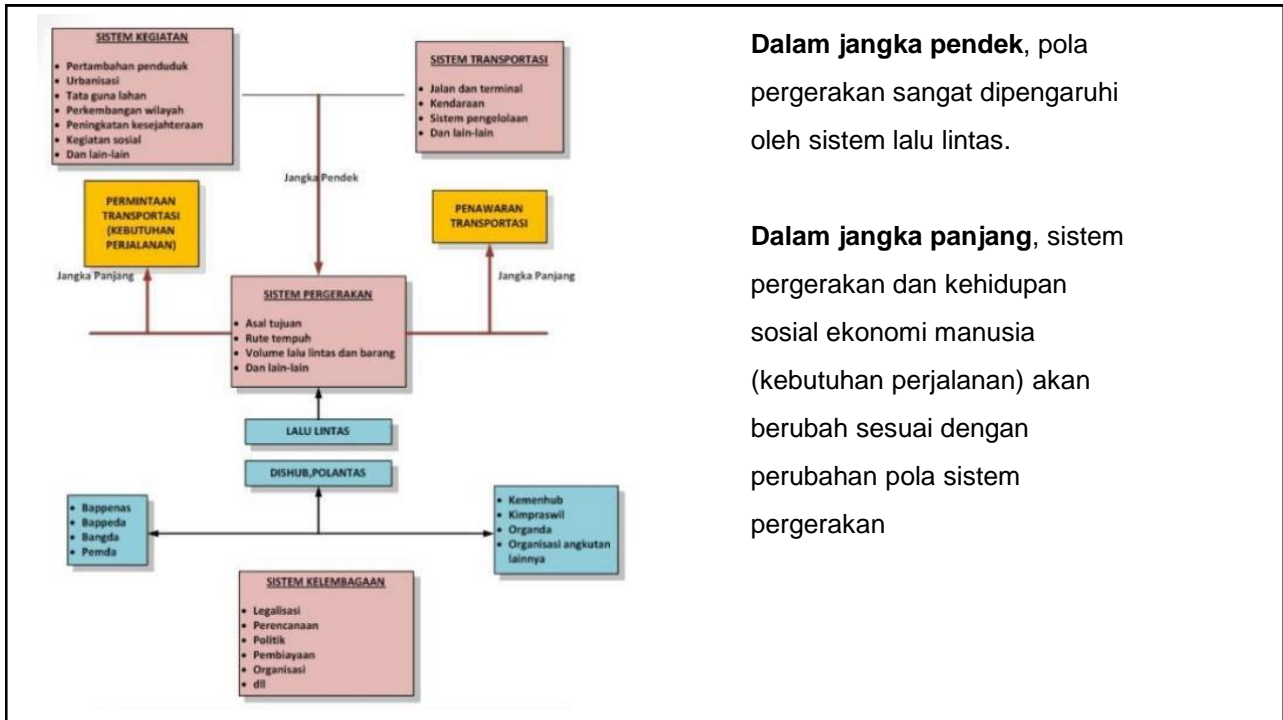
SISTEM KEGIATAN

- Pertambahan penduduk
- Urbanisasi
- Tata guna lahan
- Perkembangan wilayah
- Peningkatan kesejahteraan
- Kegiatan sosial
- Dan lain-lain

SISTEM TRANSPORTASI

- Jalan dan terminal
- Kendaraan
- Sistem pengelolaan
- Dan lain-lain

Jangka Pendek

PERMINTAAN TRANSPORTASI (KEBUTUHAN PERJALANAN)

PENAWARAN TRANSPORTASI

Jangka Panjang

Jangka Panjang

SISTEM PERGERAKAN

- Asal tujuan
- Rute tempuh
- Volume lalu lintas dan barang
- Dan lain-lain

LALU LINTAS

DISHUB,POLANTAS

- Bappenas
- Bappeda
- Bangda
- Pemda

- Kemenhub
- Kimpraswil
- Organda
- Organisasi angkutan lainnya

SISTEM KELEMBAGAAN

- Legalisasi
- Perencanaan
- Politik
- Pembiayaan
- Organisasi
- dll

**Dalam jangka pendek**, pola pergerakan sangat dipengaruhi oleh sistem lalu lintas.

**Dalam jangka panjang**, sistem pergerakan dan kehidupan sosial ekonomi manusia (kebutuhan perjalanan) akan berubah sesuai dengan perubahan pola sistem pergerakan